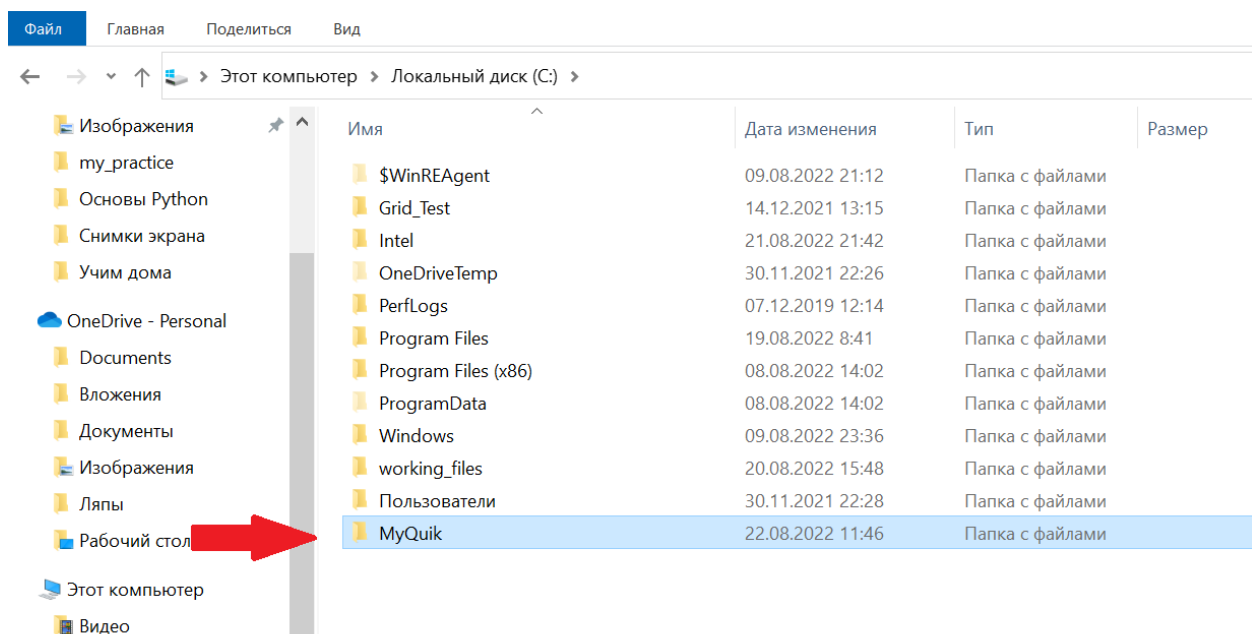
Файл Главная Поделиться Вид

Этот компьютер > Локальный диск (C:) >

Изображения
my_practice
Основы Python
Снимки экрана
Учим дома

OneDrive - Personal
Documents
Вложения
Документы
Изображения
Ляпы
Рабочий стол

Этот компьютер
Видео

| Имя | Дата изменения | Тип | Размер |
|---|---|---|---|
| $WinREAgent | 09.08.2022 21:12 | Папка с файлами | |
| Grid_Test | 14.12.2021 13:15 | Папка с файлами | |
| Intel | 21.08.2022 21:42 | Папка с файлами | |
| OneDriveTemp | 30.11.2021 22:26 | Папка с файлами | |
| PerfLogs | 07.12.2019 12:14 | Папка с файлами | |
| Program Files | 19.08.2022 8:41 | Папка с файлами | |
| Program Files (x86) | 08.08.2022 14:02 | Папка с файлами | |
| ProgramData | 08.08.2022 14:02 | Папка с файлами | |
| Windows | 09.08.2022 23:36 | Папка с файлами | |
| working_files | 20.08.2022 15:48 | Папка с файлами | |
| Пользователи | 30.11.2021 22:28 | Папка с файлами | |
| MyQuik | 22.08.2022 11:46 | Папка с файлами | |